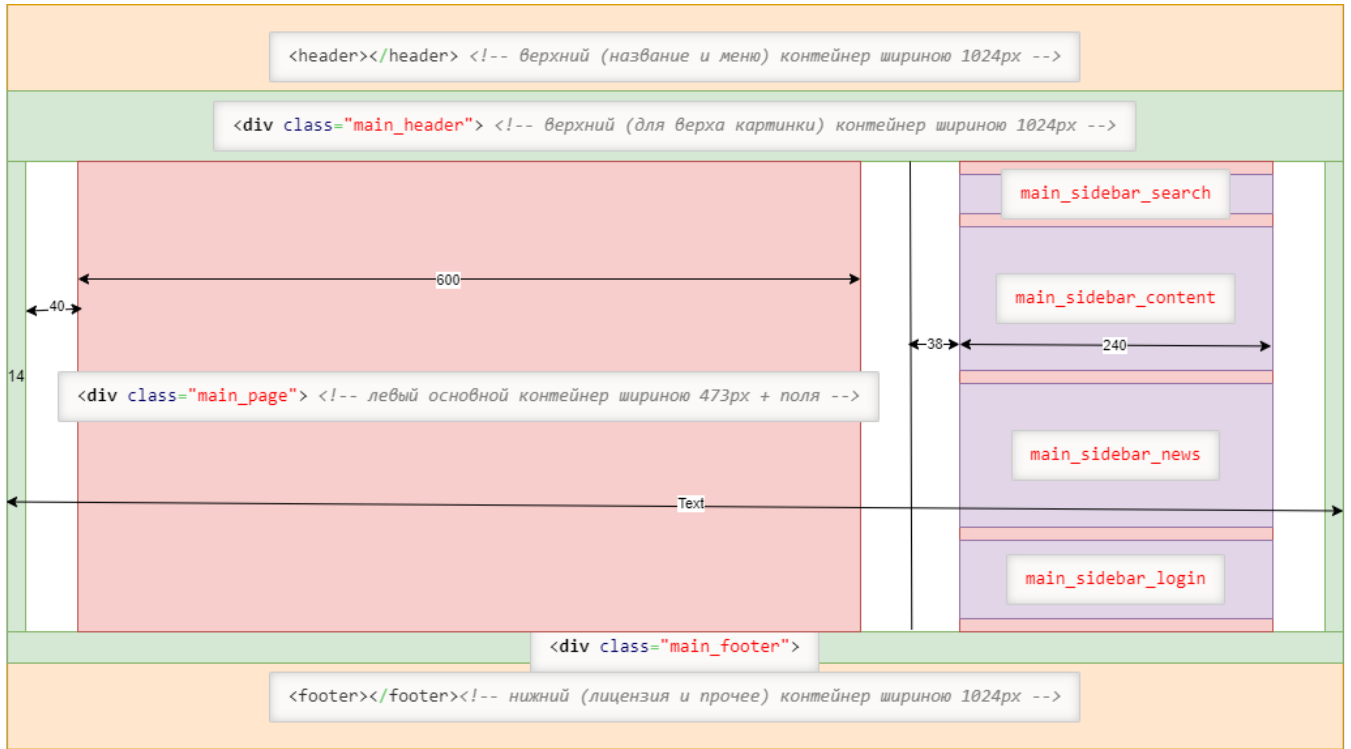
<header></header> <!-- верхний (название и меню) контейнер шириною 1024px -->

<div class="main_header"> <!-- верхний (для верха картинки) контейнер шириною 1024px -->

main_sidebar_search

600

main_sidebar_content

40

38

240

14

<div class="main_page"> <!-- левый основной контейнер шириною 473px + поля -->

main_sidebar_news

Text

main_sidebar_login

<div class="main_footer">

<footer></footer><!-- нижний (лицензия и прочее) контейнер шириною 1024px -->